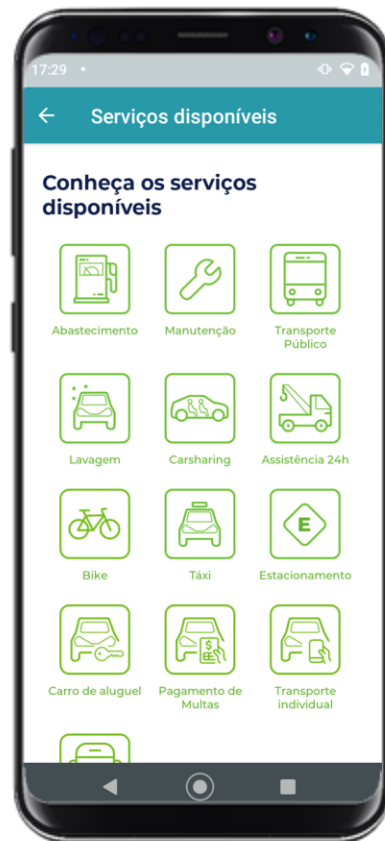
17:29 •

←

Serviços disponíveis

Conheça os serviços disponíveis

Abastecimento

Manutenção

Transporte Público

Lavagem

Carsharing

Assistência 24h

Bike

Táxi

Estacionamento

Carro de aluguel

Pagamento de Multas

Transporte individual

E